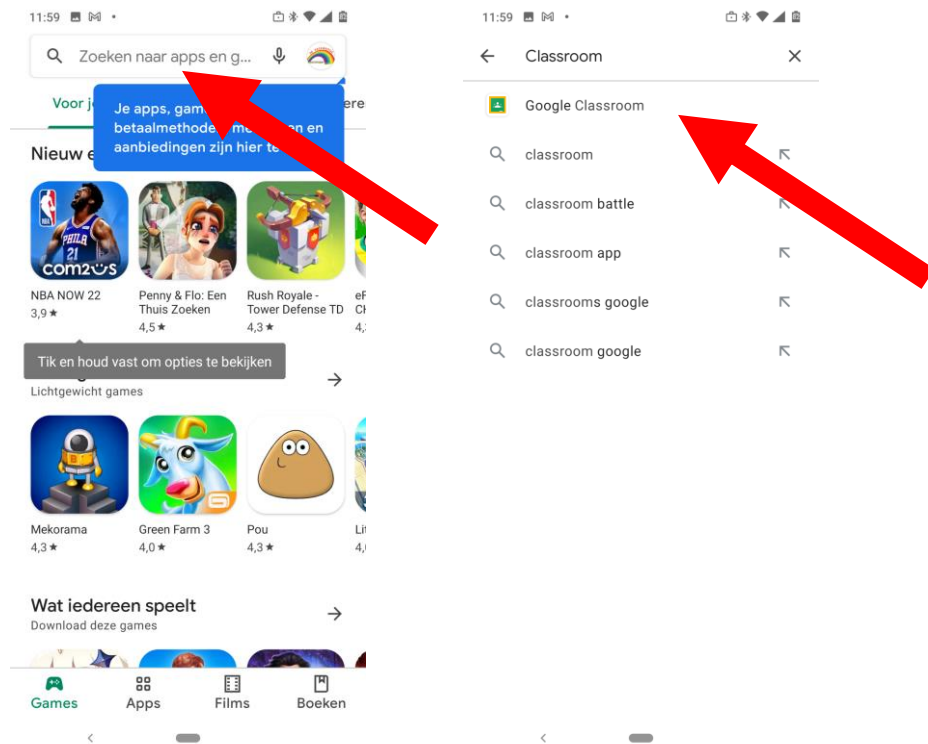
11:59

Zoeken naar apps en g...

Voor j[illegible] ere

Je apps, gam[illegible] betaalmethode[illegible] me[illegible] en aanbiedingen zijn hier te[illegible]

Nieuw e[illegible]

NBA NOW 22
3,9★

Penny & Flo: Een Thuis Zoeken
4,5★

Rush Royale - Tower Defense TD
4,3★

Tik en houd vast om opties te bekijken

Lichtgewicht games

Mekorama
4,3★

Green Farm 3
4,0★

Pou
4,3★

Wat iedereen speelt
Download deze games

Games Apps Films Boeken

11:59

Classroom

Google Classroom
classroom
classroom battle
classroom app
classrooms google
classroom google